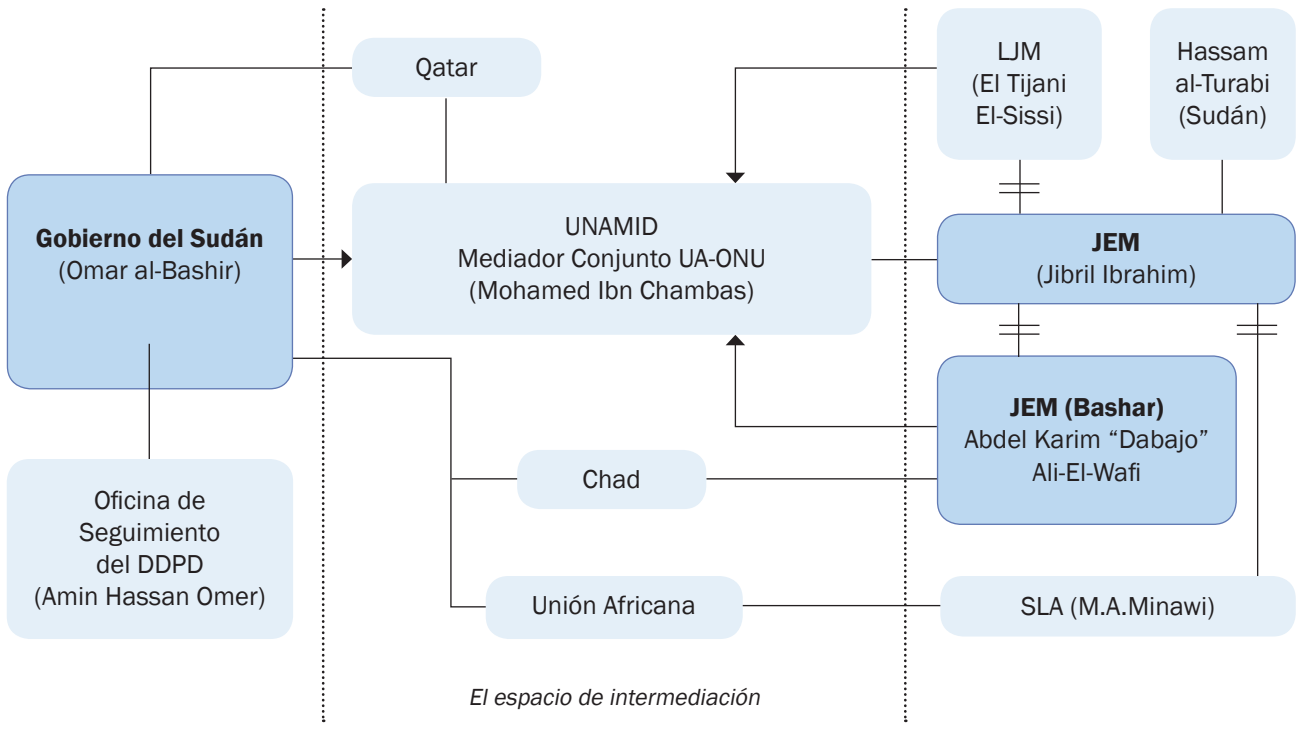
Qatar

LJM
(El Tijani
El-Sissi)

Hassam
al-Turabi
(Sudán)

Gobierno del Sudán
(Omar al-Bashir)

UNAMID
Mediador Conjunto UA-ONU
(Mohamed Ibn Chambas)

JEM
(Jibril Ibrahim)

JEM (Bashar)
Abdel Karim "Dabajo"
Ali-El-Wafi

Oficina de
Seguimiento
del DDPD
(Amin Hassan Omer)

Chad

Unión Africana

SLA (M.A.Minawi)

El espacio de intermediación